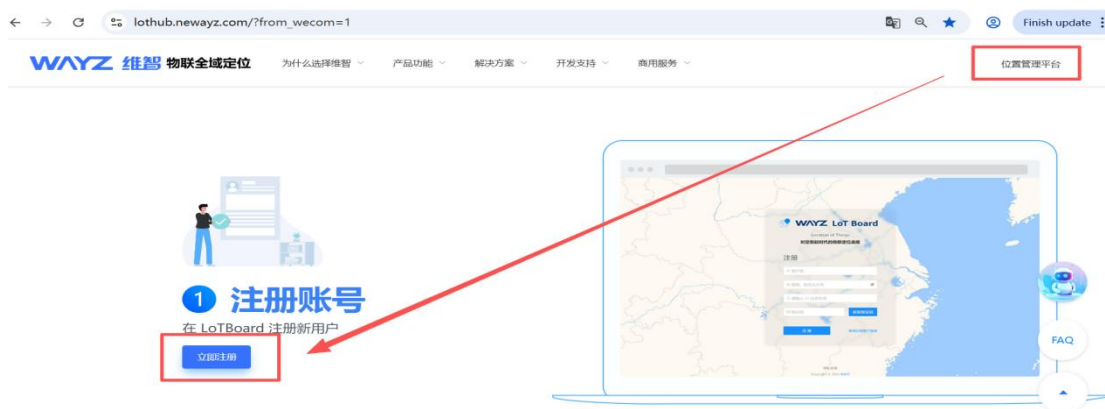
lothub.newayz.com/?from_wecom=1

Finish update

WAYZ 维智 物联全域定位

为什么选择维智

产品功能

解决方案

开发支持

商用服务

位置管理平台

1 注册账号

在 LoTBoard 注册新用户

立即注册

WAYZ LoT Board

注册

FAQ